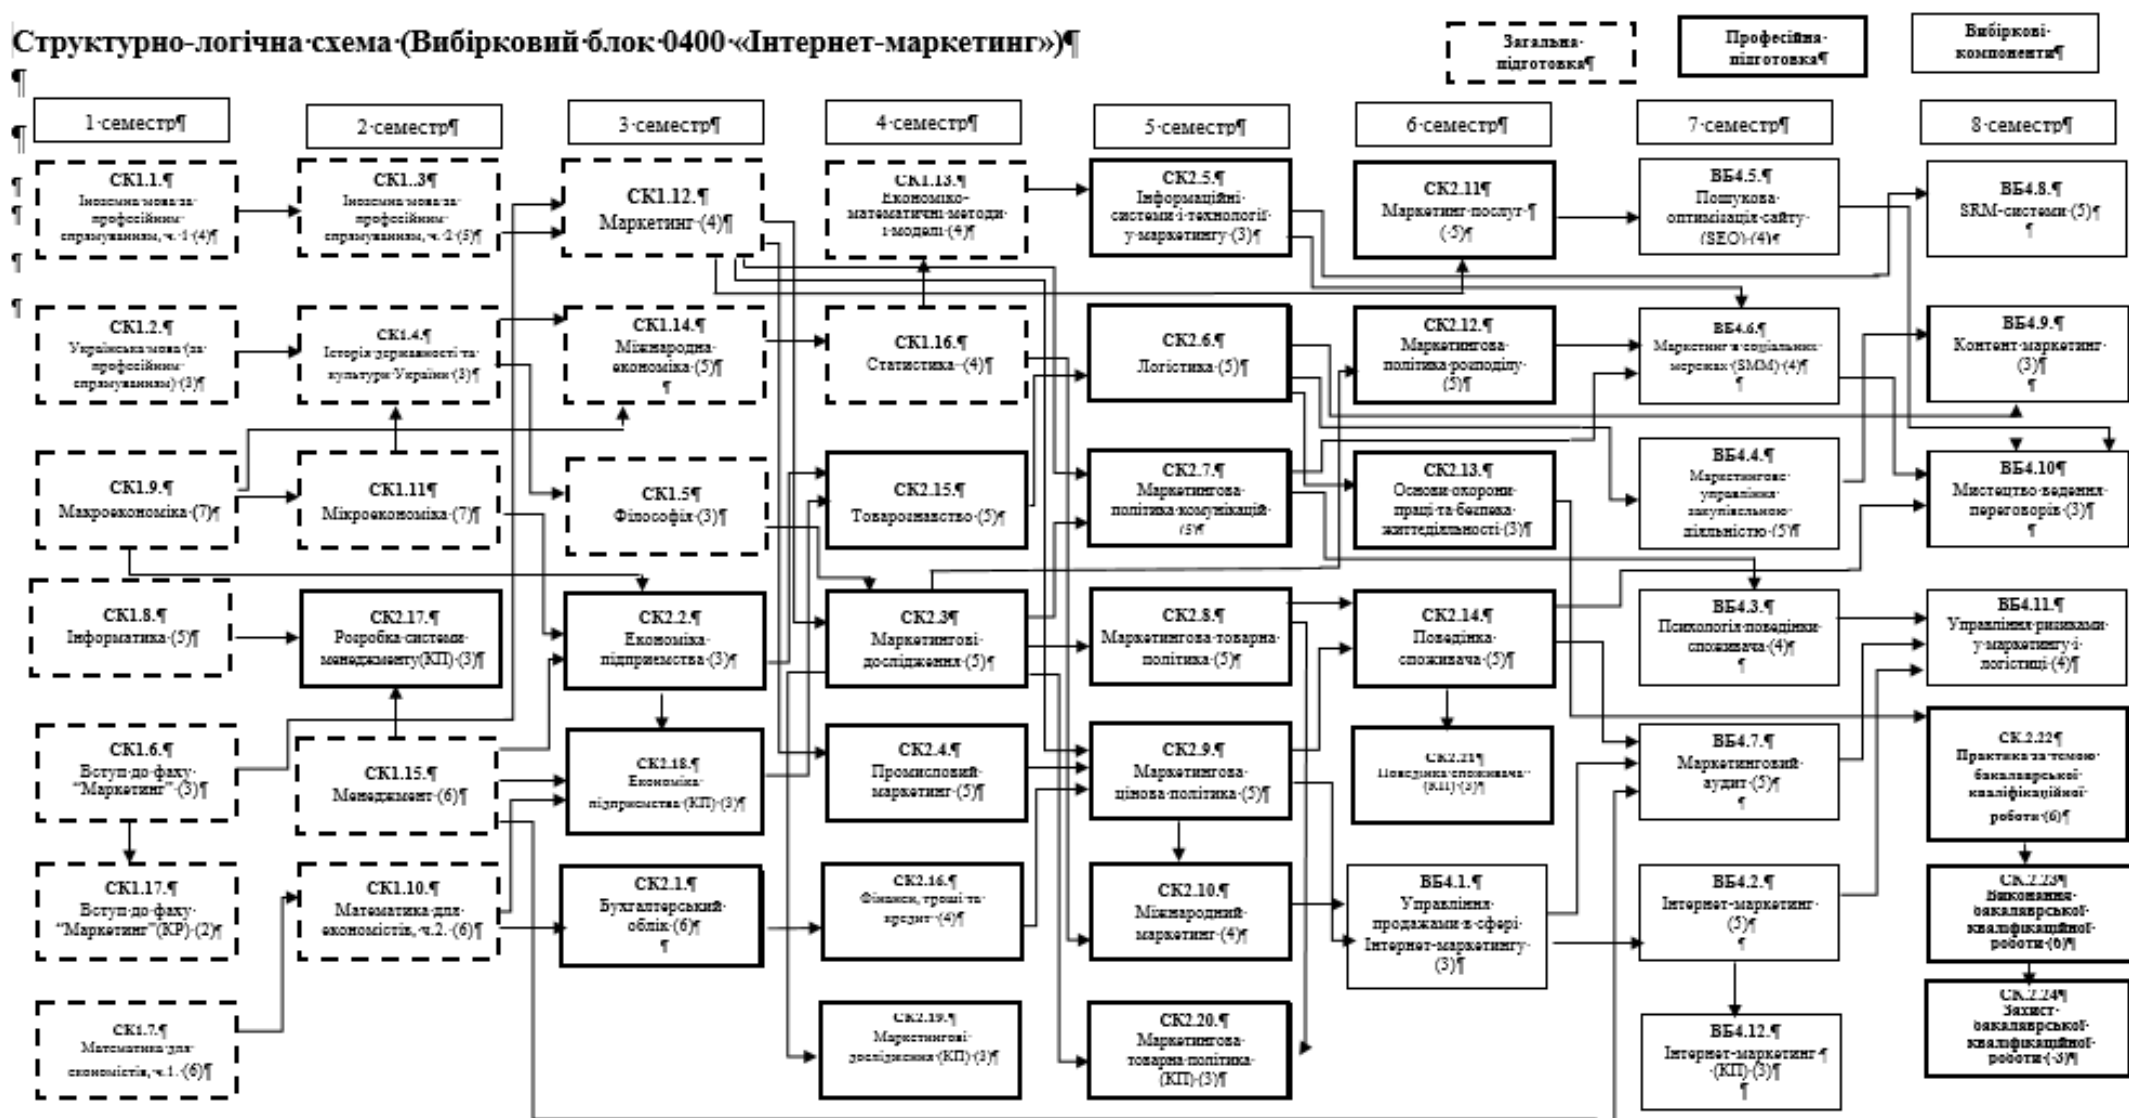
Структурно-логічна схема (Вибірковий блок 0400 «Інтернет-маркетинг»)

Загальна підготовка

Професійна підготовка

Вибіркові компоненти

1 семестр

СК1.1. Іноземна мова за професійним спрямуванням, ч. 1 (4)

СК1.2. Українська мова (за професійним спрямуванням) (3)

СК1.9. Макроекономіка (7)

СК1.8. Інформатика (5)

СК1.6. Вступ до фаху "Маркетинг" (3)

СК1.17. Вступ до фаху "Маркетинг"(КР) (2)

СК1.7. Математика для економістів, ч.1. (6)

2 семестр

СК1..3 Іноземна мова за професійним спрямуванням, ч. 2 (5)

СК1.4. Історія державності та культури України (3)

СК1.11 Мікроекономіка (7)

СК2.17. Розробка системи менеджменту(КП) (3)

СК1.15. Менеджмент (6)

СК1.10. Математика для економістів, ч.2. (6)

3 семестр

СК1.12. Маркетинг (4)

СК1.14. Міжнародна економіка (5)

СК1.5 Філософія (3)

СК2.2. Економіка підприємства (3)

СК2.18. Економіка підприємства (КП) (3)

СК2.1. Бухгалтерський облік (6)

4 семестр

СК1.13. Економіко-математичні методи і моделі (4)

СК1.16. Статистика (4)

СК2.15. Товарознавство (5)

СК2.3 Маркетингові дослідження (5)

СК2.4. Промисловий маркетинг (5)

СК2.16. Фінанси, гроші та кредит (4)

СК2.19. Маркетингові дослідження (КП) (3)

5 семестр

СК2.5. Інформаційні системи і технології у маркетингу (3)

СК2.6. Логістика (5)

СК2.7. Маркетингова політика комунікацій (5)

СК2.8. Маркетингова товарна політика (5)

СК2.9. Маркетингова цінова політика (5)

СК2.10. Міжнародний маркетинг (4)

СК2.20. Маркетингова товарна політика (КП) (3)

6 семестр

СК2.11 Маркетинг послуг (5)

СК2.12. Маркетингова політика розподілу (5)

СК2.13. Основи охорони праці та безпека життєдіяльності (3)

СК2.14. Поведінка споживача (5)

СК2.21 Поведінка споживача (КП) (3)

ВБ4.1. Управління продажами в сфері Інтернет-маркетингу (3)

7 семестр

ВБ4.5. Пошукова оптимізація сайту (SEO) (4)

ВБ4.6. Маркетинг в соціальних мережах (SMM) (4)

ВБ4.4. Маркетингове управління закупівельною діяльністю (5)

ВБ4.3. Психологія поведінки споживача (4)

ВБ4.7. Маркетинговий аудит (5)

ВБ4.2. Інтернет-маркетинг (5)

ВБ4.12. Інтернет-маркетинг (КП) (3)

8 семестр

ВБ4.8. SRM-системи (5)

ВБ4.9. Контент-маркетинг (3)

ВБ4.10 Мистецтво ведення переговорів (3)

ВБ4.11. Управління ризиками у маркетингу і логістиці (4)

СК.2.22 Практика за темою бакалаврської кваліфікаційної роботи (6)

СК.2.23 Виконання бакалаврської кваліфікаційної роботи (6)

СК.2.24 Захист бакалаврської кваліфікаційної роботи (3)